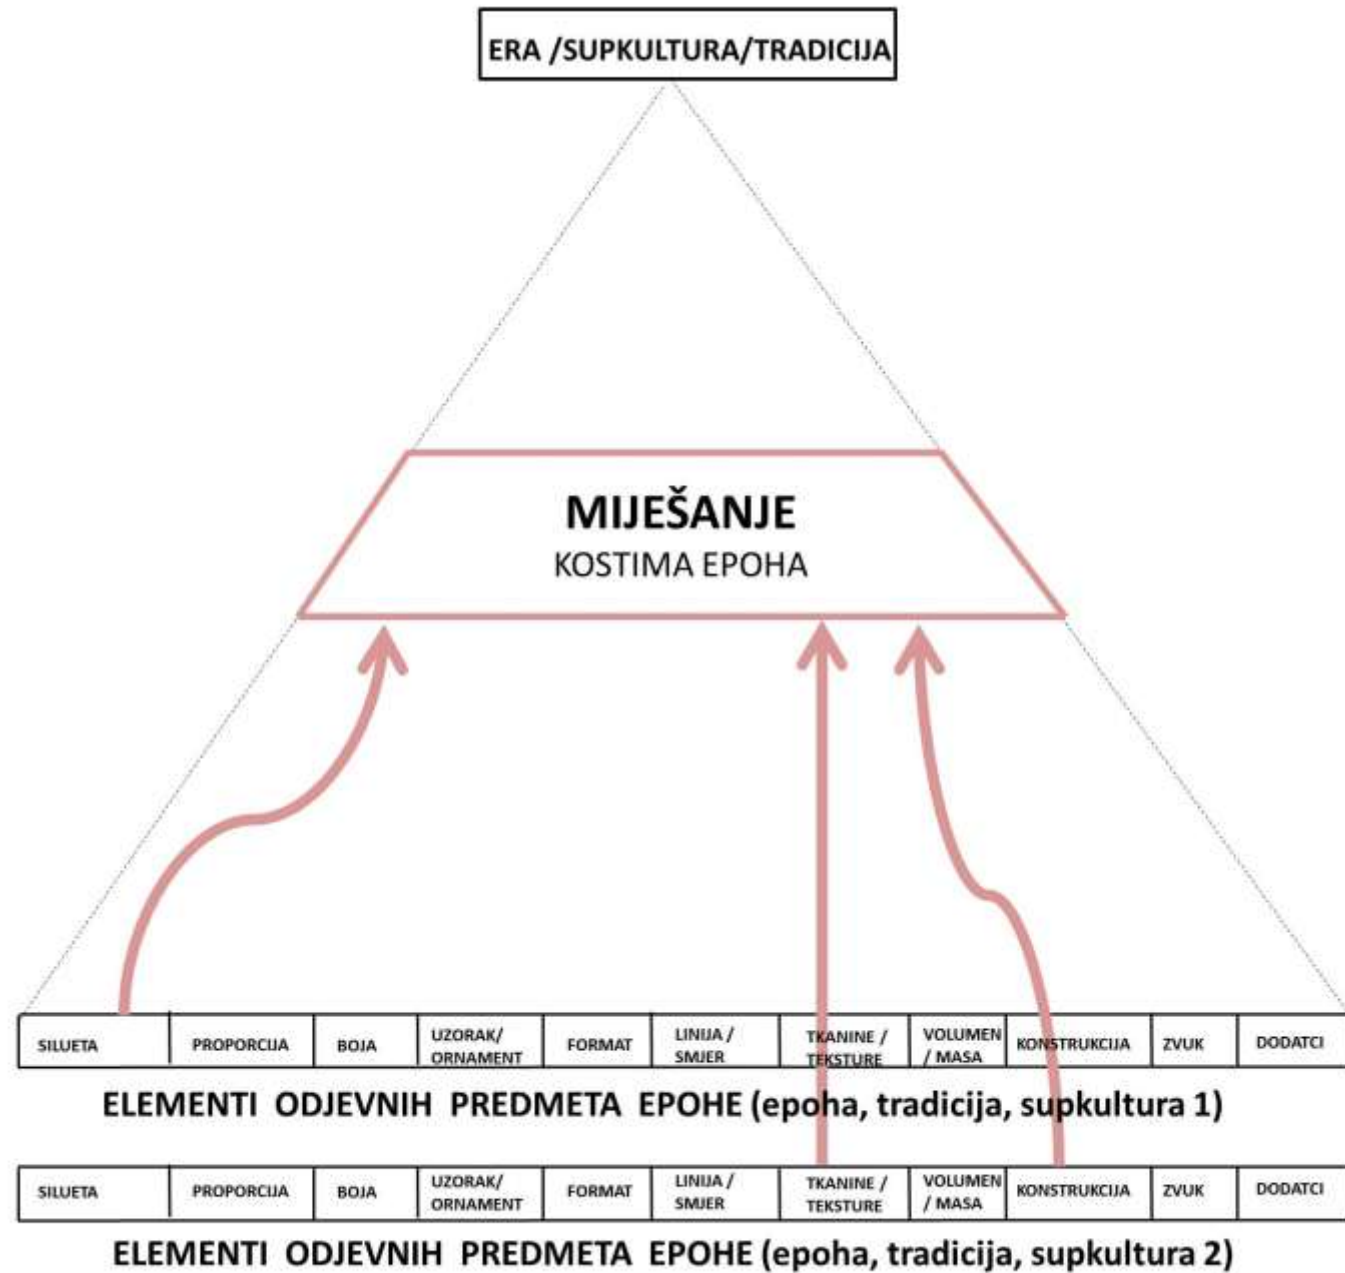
ERA /SUPKULTURA/TRADICIJA

MIJEŠANJE
KOSTIMA EPOHA

| SILUETA | PROPORCIJA | BOJA | UZORAK/ ORNAMENT | FORMAT | LINIJA / SMJER | TKANINE / TEKSTURE | VOLUMEN / MASA | KONSTRUKCIJA | ZVUK | DODATCI |
|---|---|---|---|---|---|---|---|---|---|---|

ELEMENTI ODJEVNIH PREDMETA EPOHE (epoha, tradicija, supkultura 1)

| SILUETA | PROPORCIJA | BOJA | UZORAK/ ORNAMENT | FORMAT | LINIJA / SMJER | TKANINE / TEKSTURE | VOLUMEN / MASA | KONSTRUKCIJA | ZVUK | DODATCI |
|---|---|---|---|---|---|---|---|---|---|---|

ELEMENTI ODJEVNIH PREDMETA EPOHE (epoha, tradicija, supkultura 2)